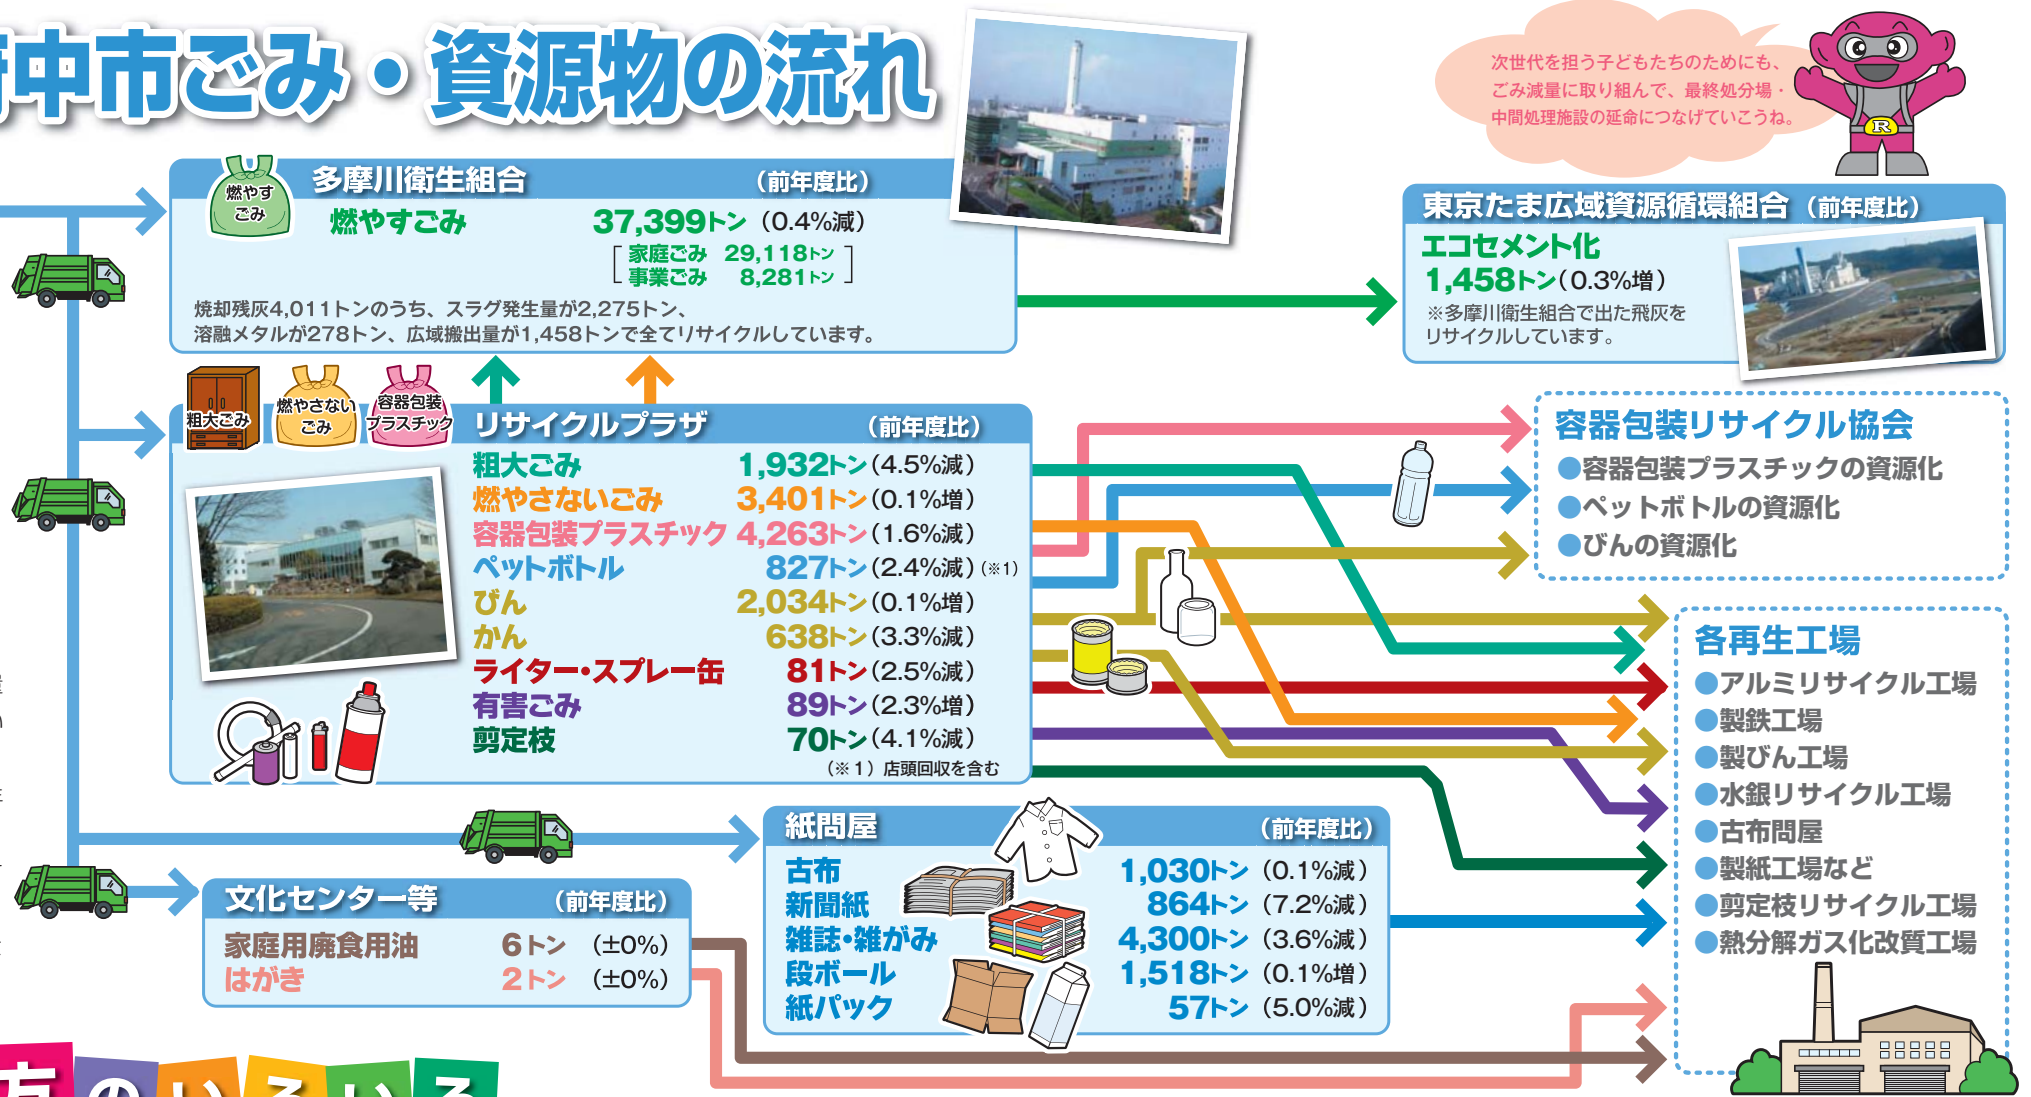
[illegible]中市ごみ・資源物の流れ

次世代を担う子どもたちのためにも、ごみ減量に取り組んで、最終処分場・中間処理施設の延命につなげていこうね。

燃やすごみ

多摩川衛生組合 （前年度比）
燃やすごみ 37,399トン（0.4%減）
［家庭ごみ 29,118トン
事業ごみ 8,281トン］
焼却残灰4,011トンのうち、スラグ発生量が2,275トン、溶融メタルが278トン、広域搬出量が1,458トンで全てリサイクルしています。

東京たま広域資源循環組合 （前年度比）
エコセメント化
1,458トン（0.3%増）
※多摩川衛生組合で出た飛灰をリサイクルしています。

粗大ごみ 燃やさないごみ 容器包装プラスチック

リサイクルプラザ （前年度比）
粗大ごみ 1,932トン（4.5%減）
燃やさないごみ 3,401トン（0.1%増）
容器包装プラスチック 4,263トン（1.6%減）
ペットボトル 827トン（2.4%減）（※1）
びん 2,034トン（0.1%増）
かん 638トン（3.3%減）
ライター・スプレー缶 81トン（2.5%減）
有害ごみ 89トン（2.3%増）
剪定枝 70トン（4.1%減）
（※1）店頭回収を含む

容器包装リサイクル協会
●容器包装プラスチックの資源化
●ペットボトルの資源化
●びんの資源化

各再生工場
●アルミリサイクル工場
●製鉄工場
●製びん工場
●水銀リサイクル工場
●古布問屋
●製紙工場など
●剪定枝リサイクル工場
●熱分解ガス化改質工場

紙問屋 （前年度比）
古布 1,030トン（0.1%減）
新聞紙 864トン（7.2%減）
雑誌・雑がみ 4,300トン（3.6%減）
段ボール 1,518トン（0.1%増）
紙パック 57トン（5.0%減）

文化センター等 （前年度比）
家庭用廃食用油 6トン（±0%）
はがき 2トン（±0%）